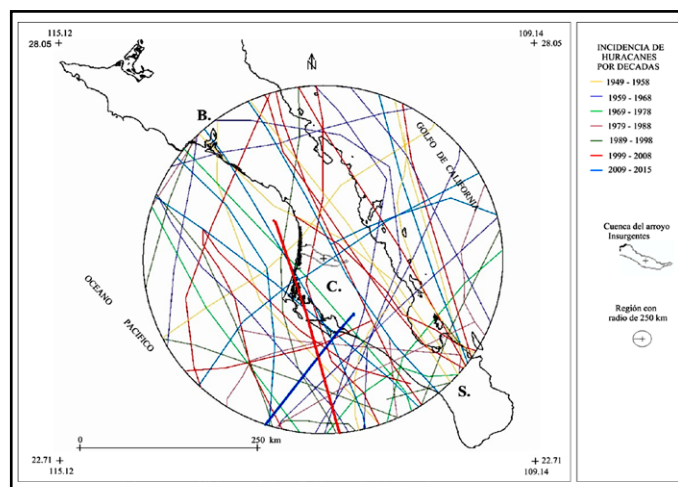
115.12
28.05 +

109.14
+ 28.05

N

B.

GOLFO DE CALIFORNIA

OCEANO PACIFICO

C.

S.

0
250 km

22.71 +
115.12

+ 22.71
109.14

INCIDENCIA DE HURACANES POR DECADAS
1949 - 1958
1959 - 1968
1969 - 1978
1979 - 1988
1989 - 1998
1999 - 2008
2009 - 2015

Cuenca del arroyo Insurgentes

Región con radio de 250 km